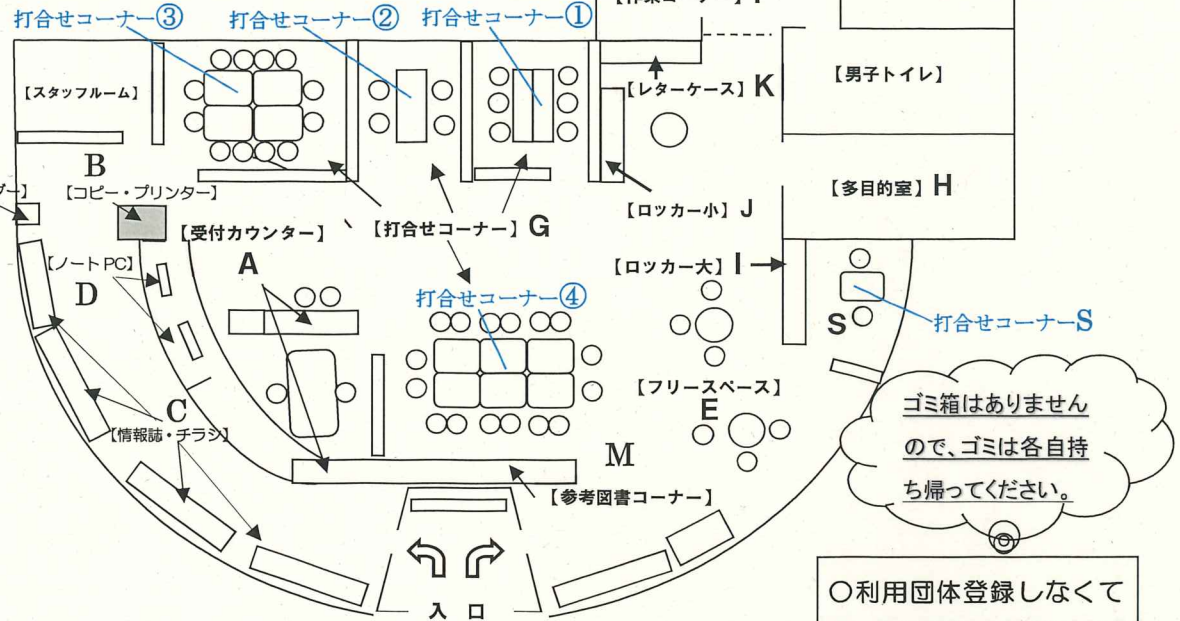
打合せコーナー③
打合せコーナー②
打合せコーナー①
【スタッフルーム】
【レターケース】K
【男子トイレ】
B
ダー】
【コピー・プリンター】
【多目的室】H
【ロッカー小】J
【受付カウンター】
【打合せコーナー】G
【ノートPC】
A
【ロッカー大】I
D
打合せコーナー④
S
打合せコーナーS
【フリースペース】
E
C
【情報誌・チラシ】
ゴミ箱はありませんので、ゴミは各自持ち帰ってください。
M
【参考図書コーナー】
入 口
○利用団体登録しなくて